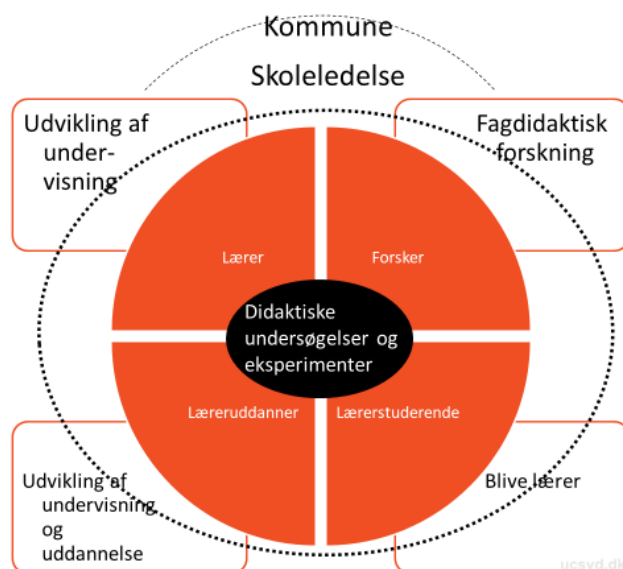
Kommune

Skoleledelse

Udvikling af undervisning

Fagdidaktisk forskning

Lærer

Forsker

Didaktiske undersøgelser og eksperimenter

Læreruddanner

Lærerstuderende

Udvikling af undervisning og uddannelse

Blive lærer

ucsyd.dk